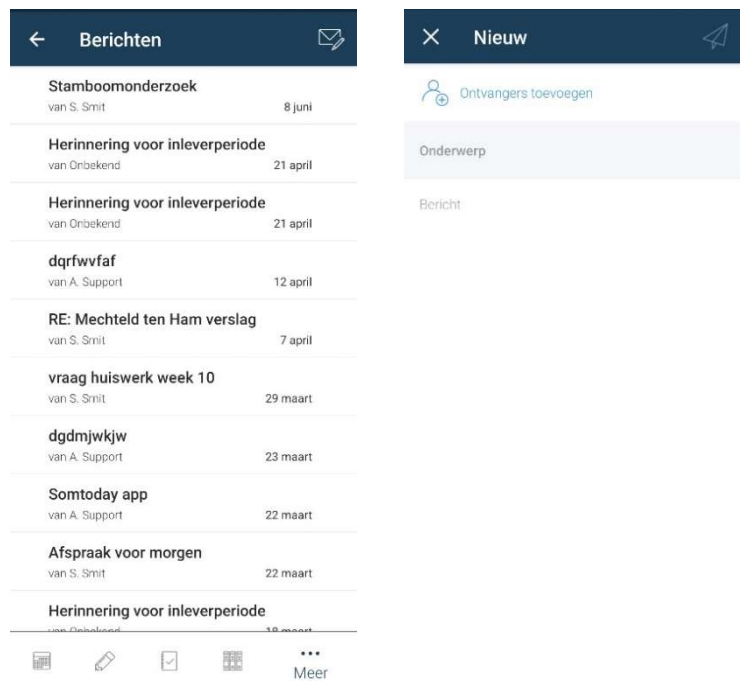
← Berichten

Stamboomonderzoek
van S. Smit 8 juni

Herinnering voor inleverperiode
van Onbekend 21 april

Herinnering voor inleverperiode
van Onbekend 21 april

dqrfwvfaf
van A. Support 12 april

RE: Mechteld ten Ham verslag
van S. Smit 7 april

vraag huiswerk week 10
van S. Smit 29 maart

dgdmjwkjw
van A. Support 23 maart

Somtoday app
van A. Support 22 maart

Afspraak voor morgen
van S. Smit 22 maart

Herinnering voor inleverperiode
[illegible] 18 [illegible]

Meer

× Nieuw

Ontvangers toevoegen

Onderwerp

Bericht